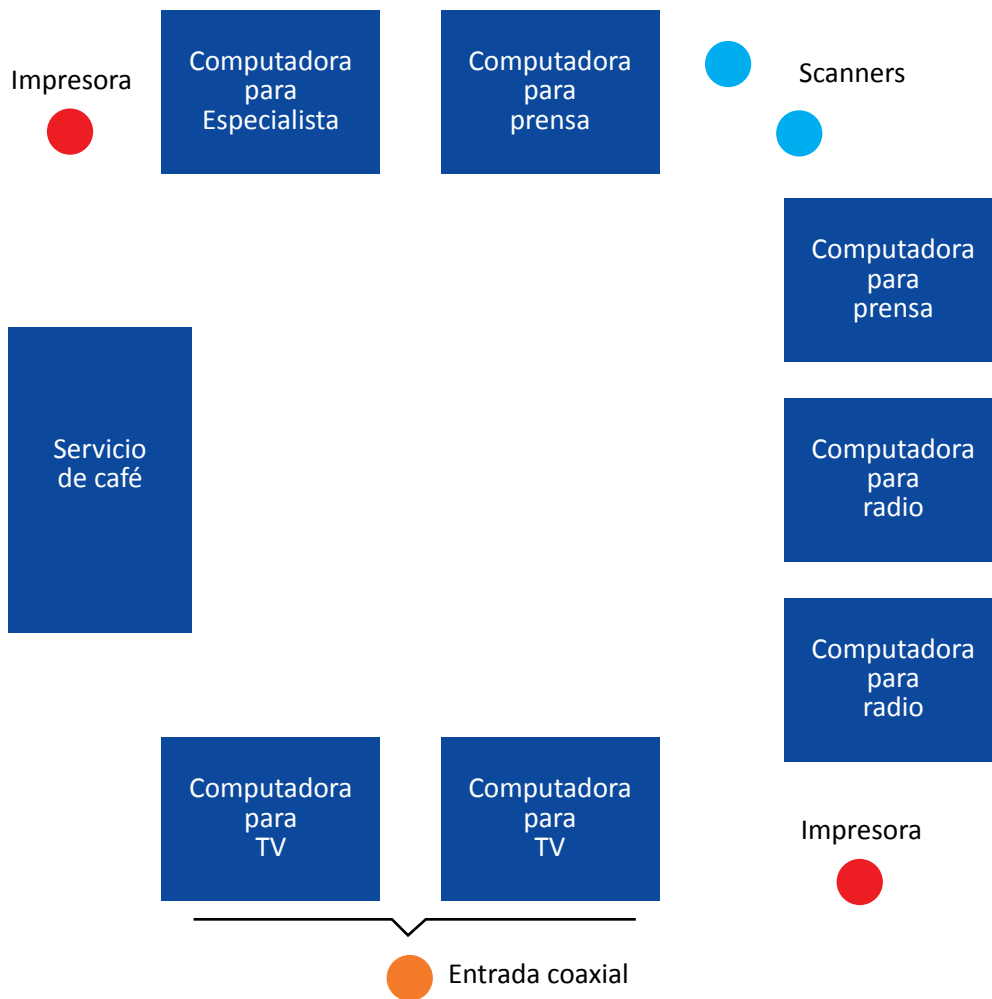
Impresora

Computadora para Especialista

Computadora para prensa

Scanners

Computadora para prensa

Servicio de café

Computadora para radio

Computadora para radio

Computadora para TV

Computadora para TV

Impresora

Entrada coaxial